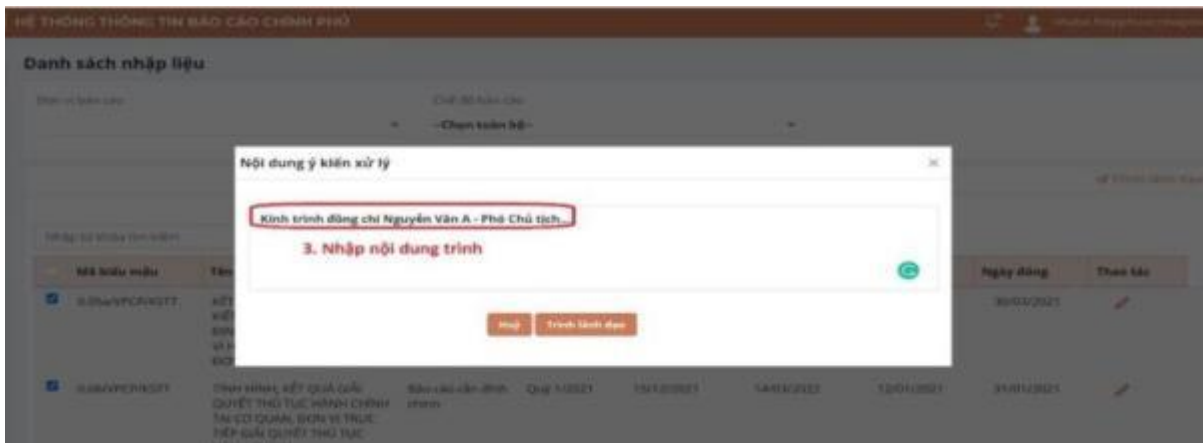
HỆ THỐNG THÔNG TIN BÁO CÁO CHÍNH PHỦ

Danh sách nhập liệu

Đơn vị báo cáo

Chế độ báo cáo

--Chọn toàn bộ--

Nội dung ý kiến xử lý

×

Kính trình đồng chí Nguyễn Văn A - Phó Chủ tịch...

3. Nhập nội dung trình

Huỷ

Trình lãnh đạo

Nhập từ khóa tìm kiếm

Mã biểu mẫu

Tên

Ngày đóng

Thao tác

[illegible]

30/03/2021

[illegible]

TÌNH HÌNH, KẾT QUẢ GIẢI QUYẾT THỦ TỤC HÀNH CHÍNH TẠI CƠ QUAN, ĐƠN VỊ TRỰC TIẾP GIẢI QUYẾT THỦ TỤC

Báo cáo căn định chính

Quý 1/2021

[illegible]

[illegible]

12/01/2021

31/01/2021